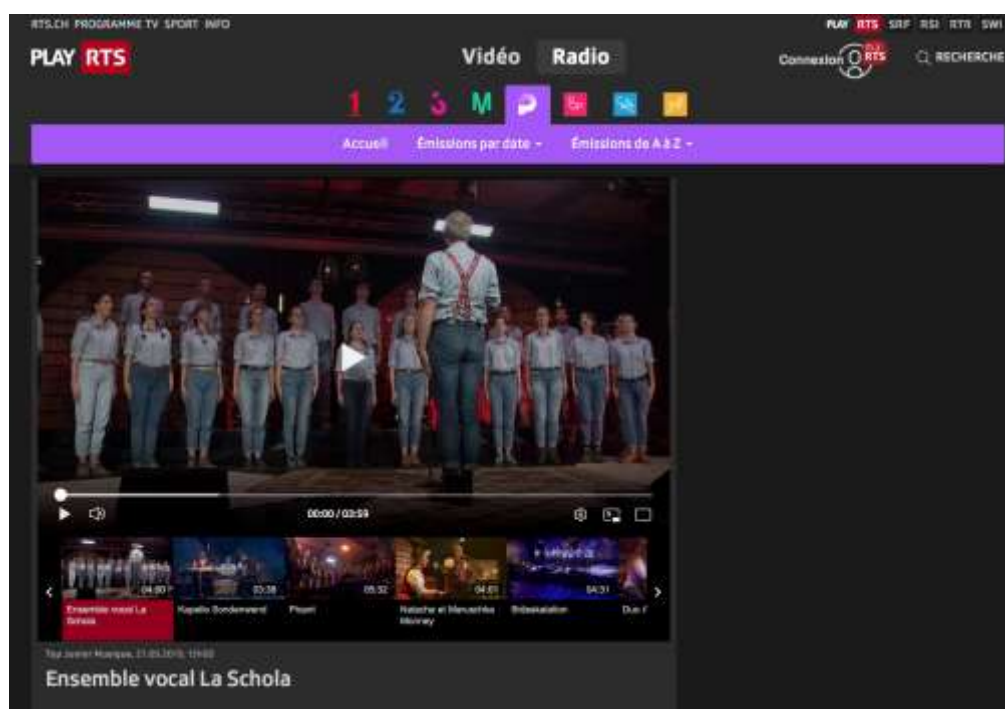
RTS.CH PROGRAMME TV SPORT INFO

PLAY RTS SRF RSI RTR SWI

PLAY RTS

Vidéo Radio

Connexion RTS

RECHERCHE

1 2 3 M

Accueil Émissions par date Émissions de A à Z

00:00 / 03:59

04:00 03:38 05:32 04:05 04:31

Ensemble vocal La Schola

Kapelle Sonderwend

Pheeri

Natacha et Manuchka Monney

Bidaskalation

Duo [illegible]

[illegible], 21.05.2019, 13:00

Ensemble vocal La Schola